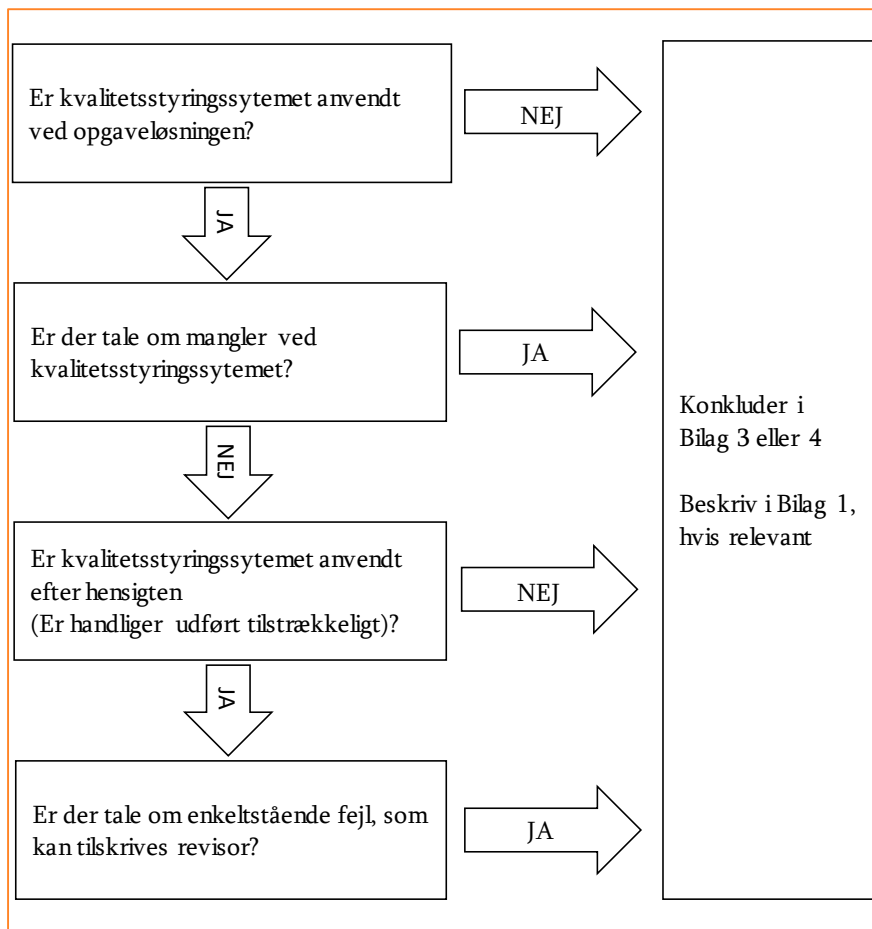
Er kvalitetsstyringssytemet anvendt ved opgaveløsningen?

NEJ

JA

Er der tale om mangler ved kvalitetsstyringssytemet?

JA

NEJ

Er kvalitetsstyringssytemet anvendt efter hensigten
(Er handliger udført tilstrækkeligt)?

NEJ

JA

Er der tale om enkeltstående fejl, som kan tilskrives revisor?

JA

Konkluder i Bilag 3 eller 4

Beskriv i Bilag 1, hvis relevant